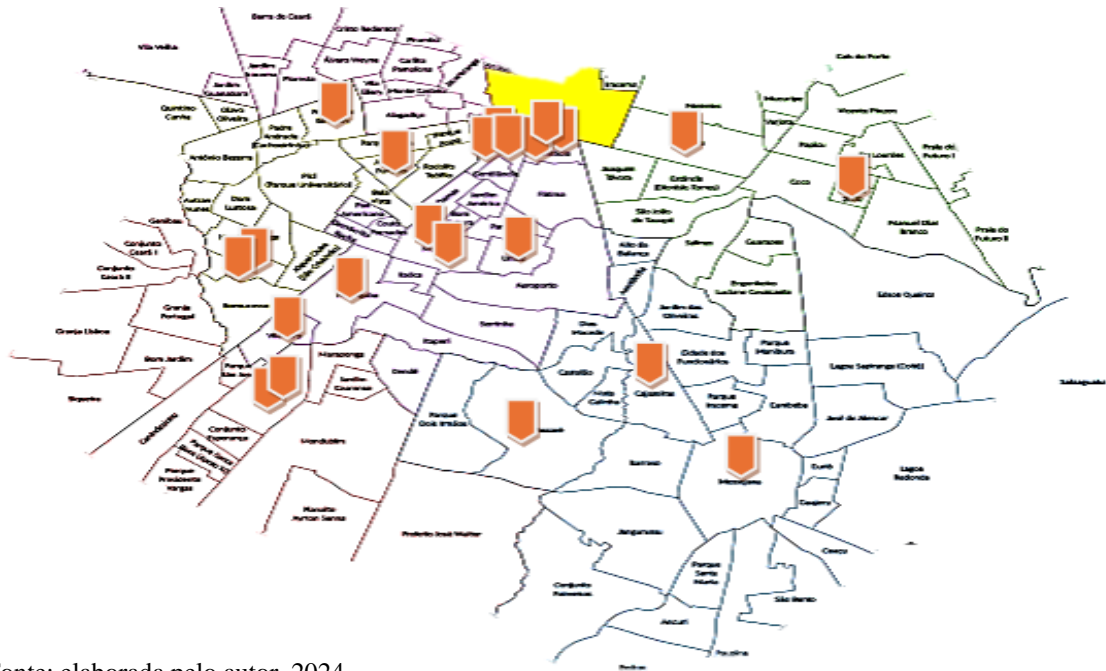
Barra do Ceará
Vila Velha
Cristo Redentor
Pirambu
Jardim Iracema
Álvaro Weyne
Carlito Pamplona
Jardim Guanabara
Floresta
Quintino Cunha
Olavo Oliveira
Vila Ellery
Monte Castelo
Alagadiço
Padre Andrade
Antônio Bezerra
Pici (Parque Universitário)
Rodolfo Teófilo
Autran Nunes
Dom Lustosa
Genibaú
Conjunto Ceará I
Conjunto Ceará II
Granja Portugal
Granja Lisboa
Bom Jardim
Siqueira
Bonsucesso
Parque São José
Maraponga
Jardim Cearense
Manuel Sátiro
Canindezinho
Conjunto Esperança
Parque Presidente Vargas
Mondubim
Planalto Ayrton Senna
Prefeito José Walter
Parque Dois Irmãos
Dendê
Itaperi
Serrinha
Aeroporto
Benfica
Fátima
Jardim América
Damas
Parreão
Bom Futuro
Montese
Itaoca
Vila União
Dias Macêdo
Castelão
Passaré
Barroso
Jangurussu
Parque Santa Maria
Conjunto Palmeiras
Ancuri
Pedras
Paupina
São Bento
Coaçu
Messejana
Curió
Guajiru
Lagoa Redonda
José de Alencar
Cambeba
Parque Iracema
Cajazeiras
Cidade dos Funcionários
Parque Manibura
Lagoa Sapiranga (Coité)
Jardim das Oliveiras
Alto da Balança
Salinas
Guararapes
Engenheiro Luciano Cavalcante
Edson Queiroz
Sabiaguaba
São João do Tauape
Joaquim Távora
Estância (Dionísio Torres)
Meireles
Mucuripe
Varjota
Papicu
Vicente Pinzon
Cais do Porto
Cocó
Praia de Iracema
Dunas
Luciano Cavalcante
Manuel Dias Branco
Praia do Futuro I
Praia do Futuro II
Fonte: elaborada pelo autor, 2024.